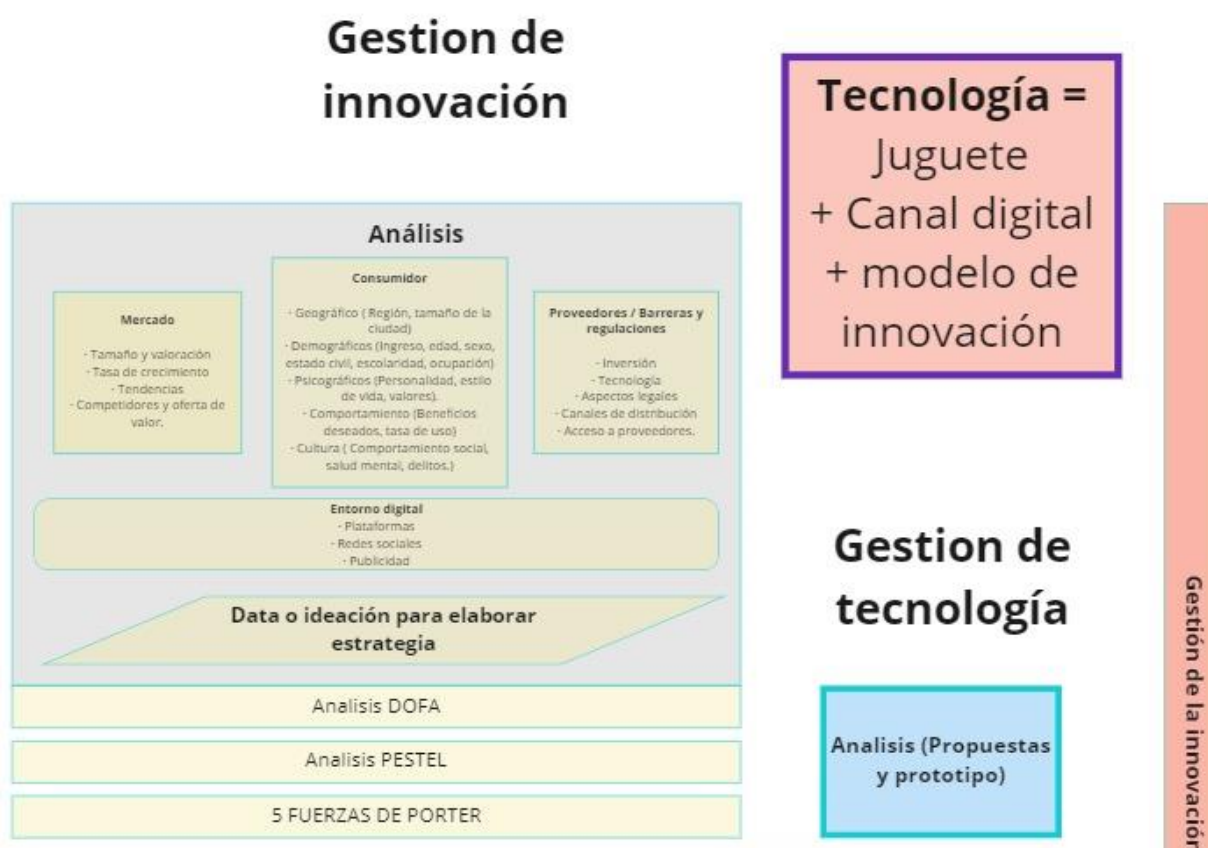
Gestion de innovación

Tecnología =
Juguete
+ Canal digital
+ modelo de innovación

Análisis

Mercado

· Tamaño y valoración
· Tasa de crecimiento
· Tendencias
· Competidores y oferta de valor.

Consumidor

· Geográfico ( Región, tamaño de la ciudad)
· Demográficos (Ingreso, edad, sexo, estado civil, escolaridad, ocupación)
· Psicográficos (Personalidad, estilo de vida, valores).
· Comportamiento (Beneficios deseados, tasa de uso)
· Cultura ( Comportamiento social, salud mental, delitos.)

Proveedores / Barreras y regulaciones

· Inversión
· Tecnología
· Aspectos legales
· Canales de distribución
· Acceso a proveedores.

Entorno digital
· Plataformas
· Redes sociales
· Publicidad

Data o ideación para elaborar estrategia

Analisis DOFA

Analisis PESTEL

5 FUERZAS DE PORTER

Gestion de tecnología

Analisis (Propuestas y prototipo)

Gestión de la innovació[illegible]